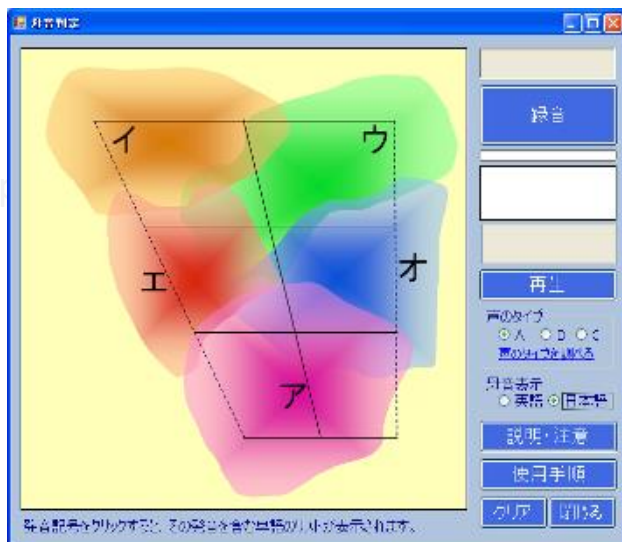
発音判定

イ
ウ
エ
オ
ア

録音

再生

声のタイプ
A B C
声のタイプを調べる

発音表示
英語 日本語

説明・注意

使用手順

クリア 閉じる

発音記号をクリックすると、その発音を含む単語のリストが表示されます。